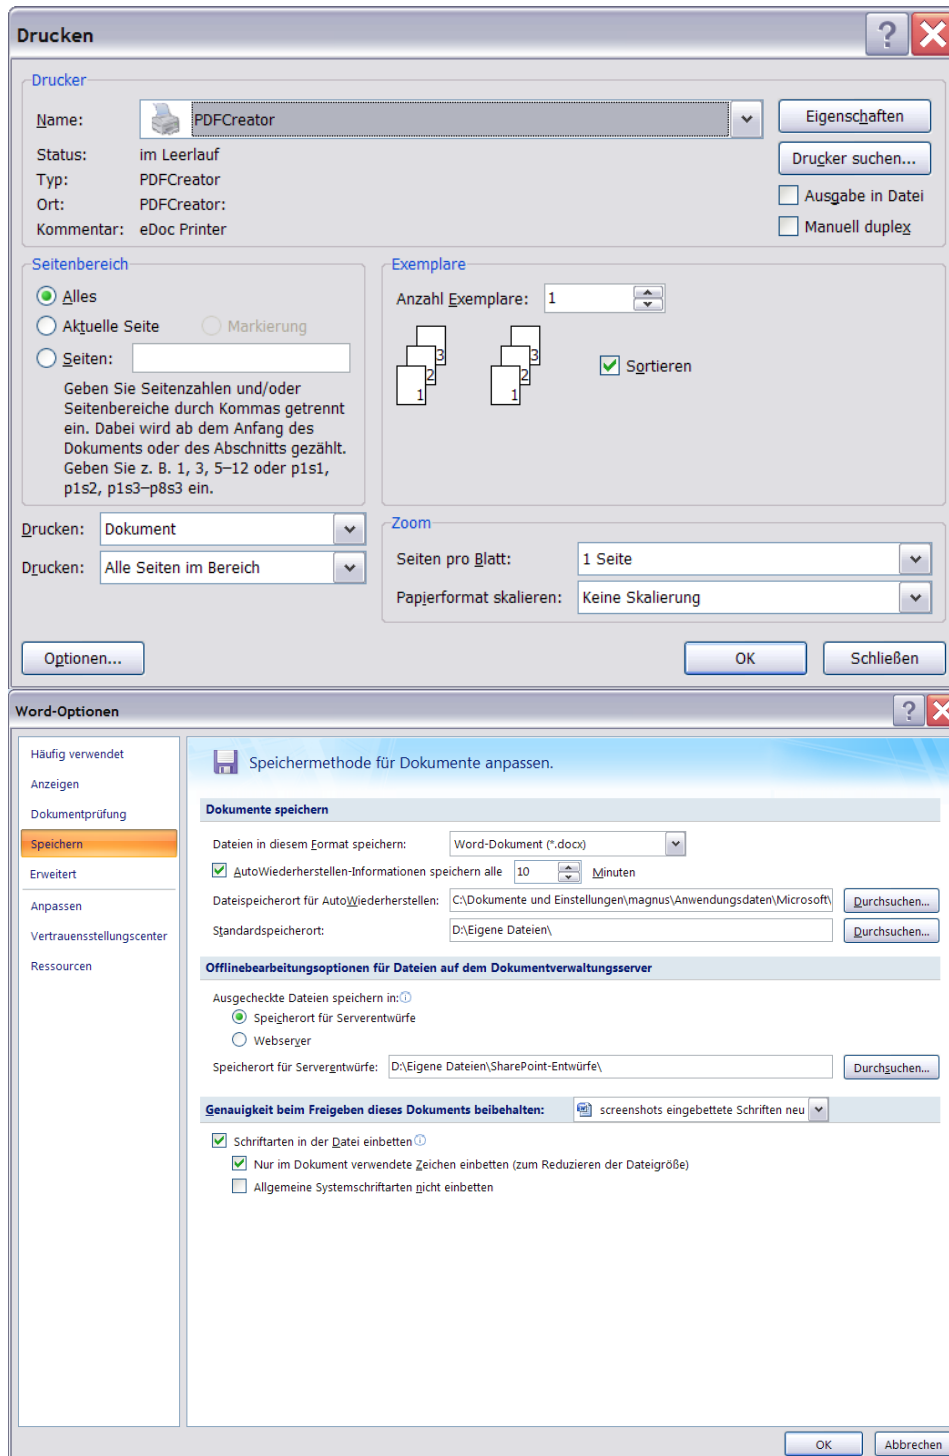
Drucken

Drucker

Name: PDFCreator

Eigenschaften

Drucker suchen...

Status: im Leerlauf

Typ: PDFCreator

Ort: PDFCreator:

Kommentar: eDoc Printer

Ausgabe in Datei

Manuell duplex

Seitenbereich

Alles

Aktuelle Seite

Markierung

Seiten:

Geben Sie Seitenzahlen und/oder Seitenbereiche durch Kommas getrennt ein. Dabei wird ab dem Anfang des Dokuments oder des Abschnitts gezählt. Geben Sie z. B. 1, 3, 5–12 oder p1s1, p1s2, p1s3–p8s3 ein.

Exemplare

Anzahl Exemplare: 1

3 2 1 3 2 1

Sortieren

Drucken: Dokument

Drucken: Alle Seiten im Bereich

Zoom

Seiten pro Blatt: 1 Seite

Papierformat skalieren: Keine Skalierung

Optionen...

OK

Schließen

Word-Optionen

Häufig verwendet

Anzeigen

Dokumentprüfung

Speichern

Erweitert

Anpassen

Vertrauensstellungscenter

Ressourcen

Speichermethode für Dokumente anpassen.

Dokumente speichern

Dateien in diesem Format speichern: Word-Dokument (*.docx)

AutoWiederherstellen-Informationen speichern alle 10 Minuten

Dateispeicherort für AutoWiederherstellen: C:\Dokumente und Einstellungen\magnus\Anwendungsdaten\Microsoft\

Durchsuchen...

Standardspeicherort: D:\Eigene Dateien\

Durchsuchen...

Offlinebearbeitungsoptionen für Dateien auf dem Dokumentverwaltungsserver

Ausgecheckte Dateien speichern in:

Speicherort für Serverentwürfe

Webserver

Speicherort für Serverentwürfe: D:\Eigene Dateien\SharePoint-Entwürfe\

Durchsuchen...

Genauigkeit beim Freigeben dieses Dokuments beibehalten: screenshots eingebettete Schriften neu

Schriftarten in der Datei einbetten

Nur im Dokument verwendete Zeichen einbetten (zum Reduzieren der Dateigröße)

Allgemeine Systemschriftarten nicht einbetten

OK

Abbrechen